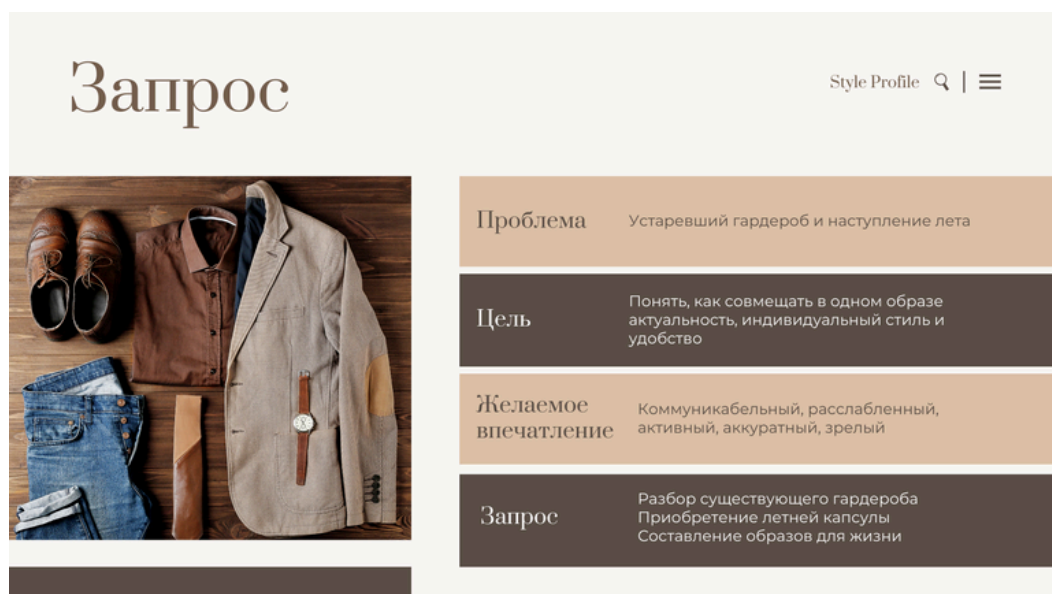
Запрос

Style Profile

| | |
|---|---|
| Проблема | Устаревший гардероб и наступление лета |
| Цель | Понять, как совмещать в одном образе актуальность, индивидуальный стиль и удобство |
| Желаемое впечатление | Коммуникабельный, расслабленный, активный, аккуратный, зрелый |
| Запрос | Разбор существующего гардероба<br>Приобретение летней капсулы<br>Составление образов для жизни |